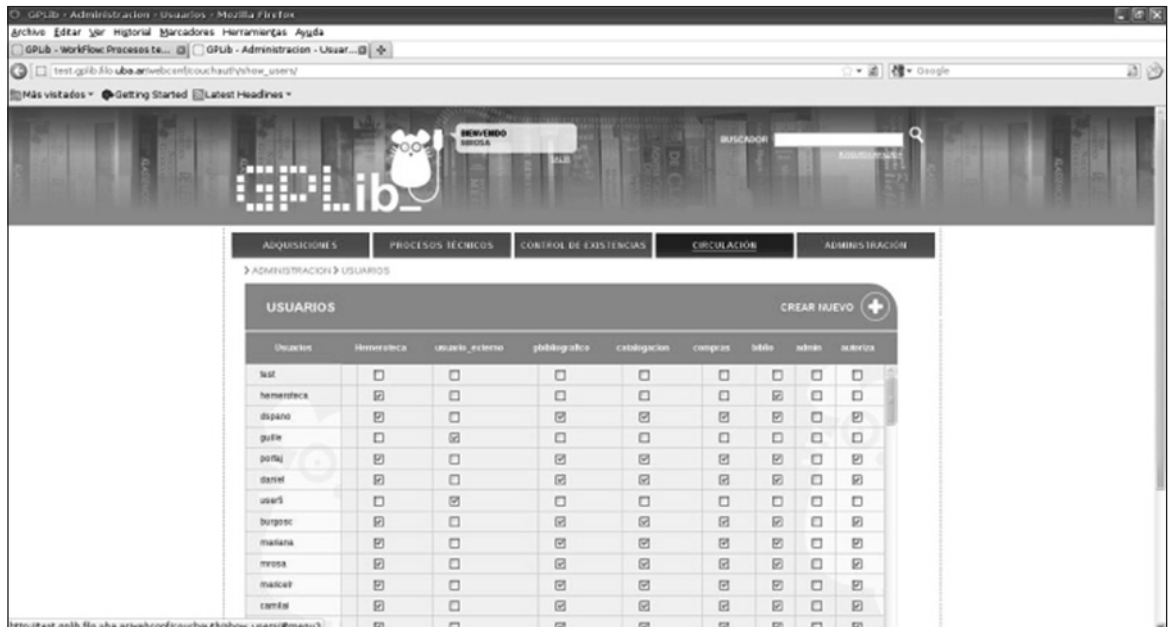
GPLib - Administracion - Usuarios - Mozilla Firefox

Archivo Editar Ver Historial Marcadores Herramientas Ayuda

GPLib - WorkFlow: Procesos te... | GPLib - Administracion - Usuar...

test.gplib.filo.uba.ar/webconf/couchauth/show_users/

Google

Más visitados Getting Started Latest Headines

BIENVENIDO MROSA

SALIR

BUSCADOR

Búsqueda avanzada

GPLib

ADQUISICIONES | PROCESOS TÉCNICOS | CONTROL DE EXISTENCIAS | CIRCULACIÓN | ADMINISTRACIÓN

> ADMINISTRACION > USUARIOS

USUARIOS

CREAR NUEVO

| Usuarios | Hemeroteca | usuario_externo | pbibliografico | catalogacion | compras | biblio | admin | autoriza |
|---|---|---|---|---|---|---|---|---|
| test | ☐ | ☐ | ☐ | ☐ | ☐ | ☐ | ☐ | ☐ |
| hemeroteca | ☑ | ☐ | ☐ | ☐ | ☐ | ☑ | ☐ | ☐ |
| dspano | ☑ | ☐ | ☑ | ☑ | ☑ | ☑ | ☐ | ☑ |
| guille | ☐ | ☑ | ☐ | ☐ | ☐ | ☐ | ☐ | ☐ |
| portaj | ☑ | ☐ | ☑ | ☑ | ☑ | ☑ | ☐ | ☑ |
| daniel | ☑ | ☐ | ☑ | ☑ | ☑ | ☑ | ☐ | ☑ |
| user5 | ☐ | ☑ | ☐ | ☐ | ☐ | ☐ | ☐ | ☐ |
| burgosc | ☑ | ☐ | ☑ | ☑ | ☑ | ☑ | ☐ | ☑ |
| mariana | ☑ | ☐ | ☑ | ☑ | ☑ | ☑ | ☐ | ☑ |
| mrosa | ☑ | ☐ | ☑ | ☑ | ☑ | ☑ | ☐ | ☑ |
| marcelr | ☑ | ☐ | ☑ | ☑ | ☑ | ☑ | ☐ | ☑ |
| camilal | ☑ | ☐ | ☑ | ☑ | ☑ | ☑ | ☐ | ☑ |

http://test.gplib.filo.uba.ar/webconf/couchauth/show_users/#menu3